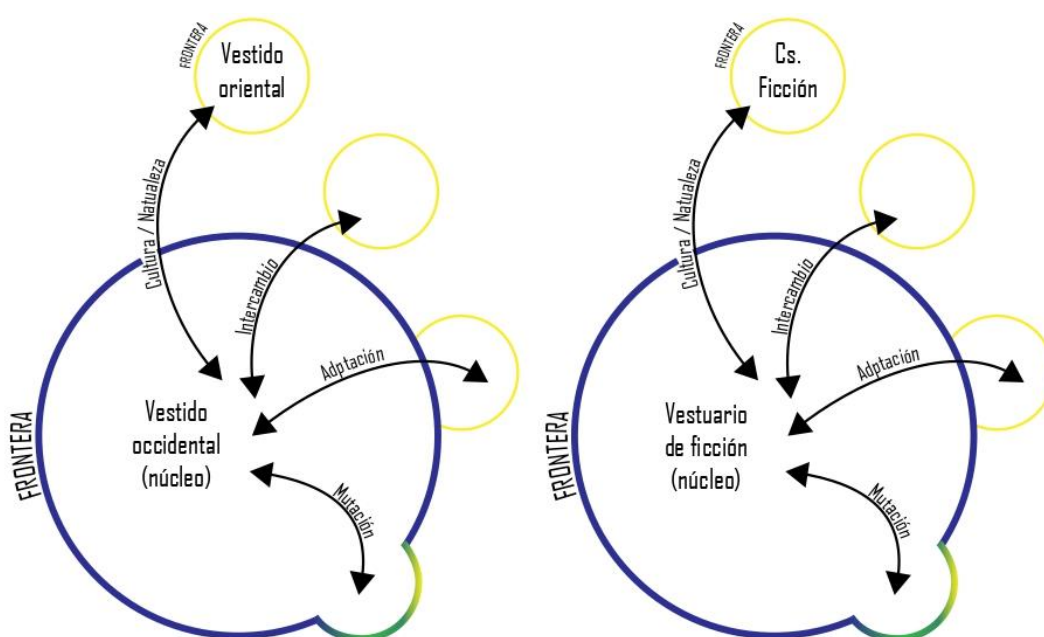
FRONTERA

Vestido oriental

Cultura / Naturaleza

Intercambio

Adptación

FRONTERA

Vestido occidental (núcleo)

Mutación

FRONTERA

Cs. Ficción

Cultura / Naturaleza

Intercambio

Adptación

FRONTERA

Vestuario de ficción (núcleo)

Mutación